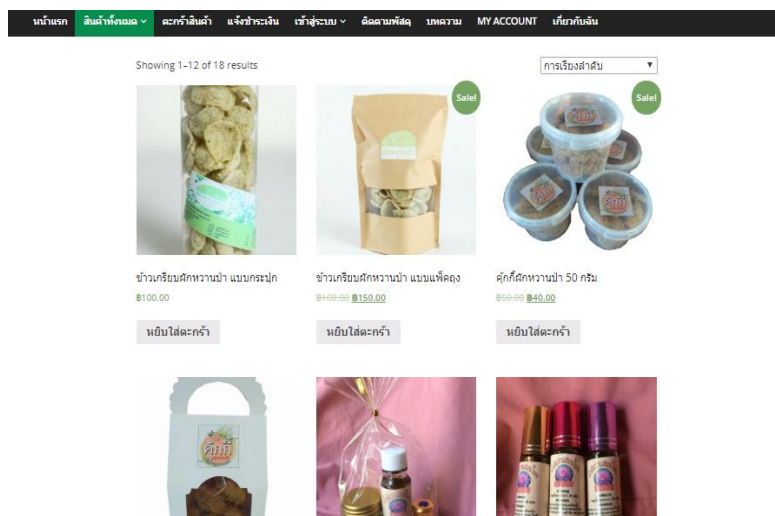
หน้าแรก สินค้าทั้งหมด ตะกร้าสินค้า แจ้งชำระเงิน เข้าสู่ระบบ ติดตามพัสดุ บทความ MY ACCOUNT เกี่ยวกับฉัน

Showing 1–12 of 18 results

การเรียงลำดับ

Sale!

Sale!

ข้าวเกรียบผักหวานป่า แบบกระปุก
฿100.00
หยิบใส่ตะกร้า

ข้าวเกรียบผักหวานป่า แบบแพ็คถุง
฿160.00 ฿150.00
หยิบใส่ตะกร้า

คุ้กกี้ผักหวานป่า 50 กรัม
฿50.00 ฿40.00
หยิบใส่ตะกร้า